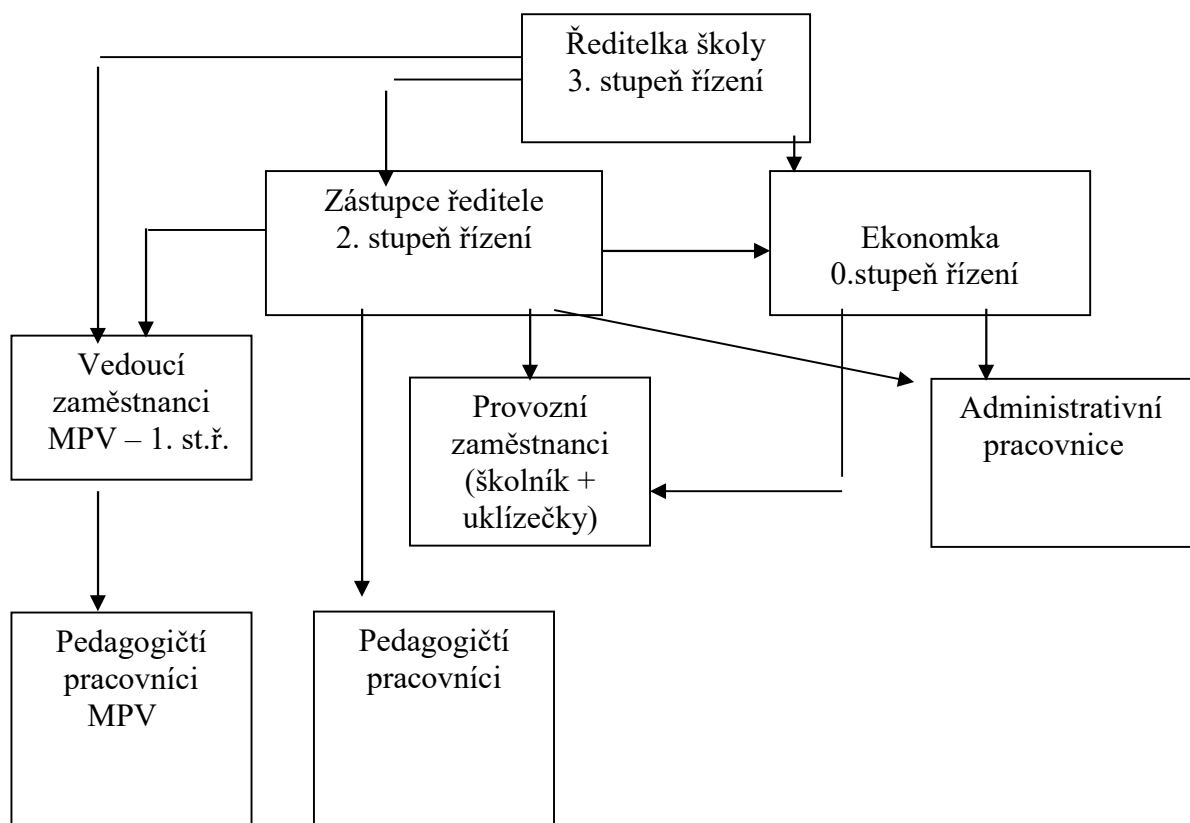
Ředitelka školy
3. stupeň řízení

Zástupce ředitele
2. stupeň řízení

Ekonomka
0.stupeň řízení

Vedoucí
zaměstnanci
MPV – 1. st.ř.

Provozní
zaměstnanci
(školník +
uklízečky)

Administrativní
pracovnice

Pedagogičtí
pracovníci
MPV

Pedagogičtí
pracovníci